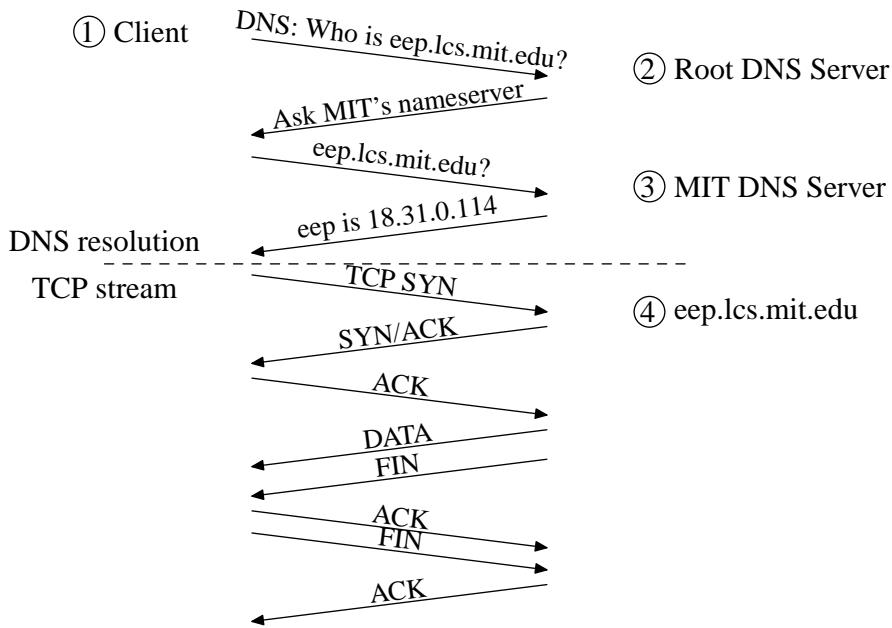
① Client

DNS: Who is eep.lcs.mit.edu?

② Root DNS Server

Ask MIT's nameserver

eep.lcs.mit.edu?

③ MIT DNS Server

eep is 18.31.0.114

DNS resolution

TCP stream

TCP SYN

④ eep.lcs.mit.edu

SYN/ACK

ACK

DATA

FIN

ACK

FIN

ACK